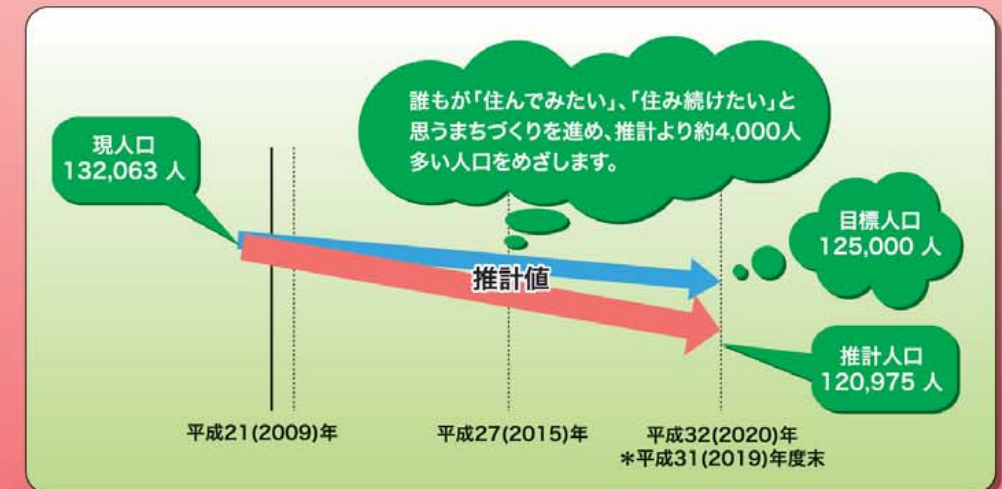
誰もが「住んでみたい」、「住み続けたい」と思うまちづくりを進め、推計より約4,000人多い人口をめざします。

現人口
132,063 人

目標人口
125,000 人

推計値

推計人口
120,975 人

平成21(2009)年

平成27(2015)年

平成32(2020)年
*平成31(2019)年度末